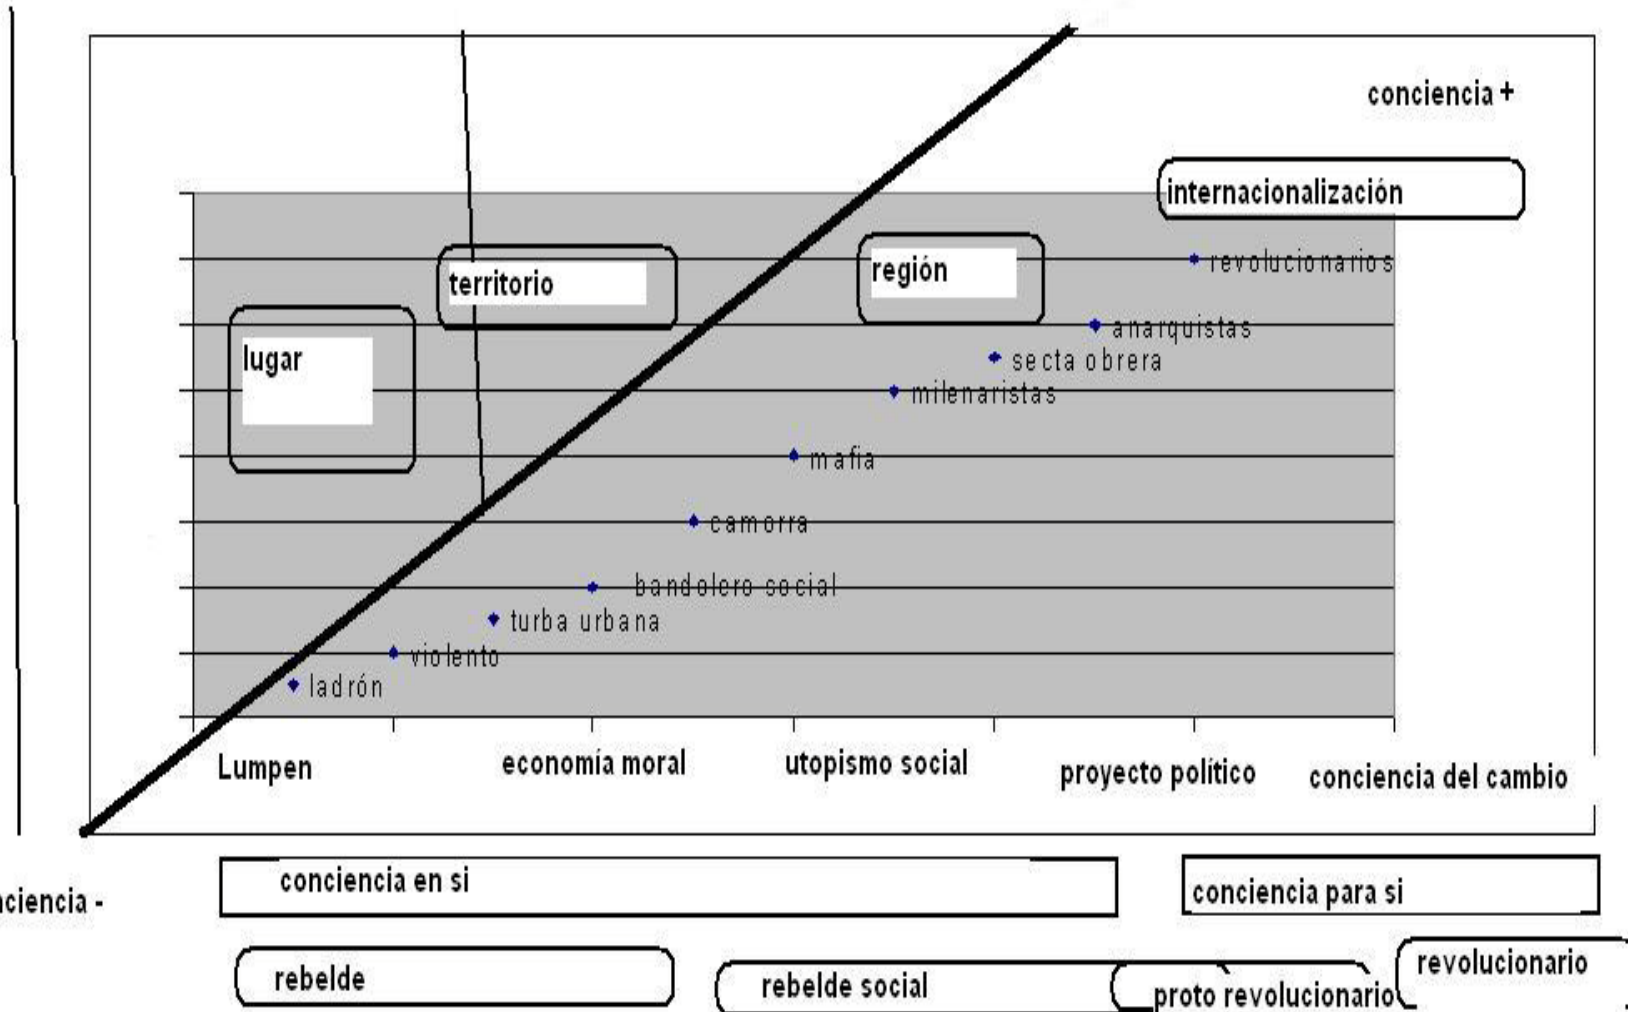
conciencia +

internacionalización

territorio

región

lugar

revolucionarios

anarquistas

secta obrera

milenaristas

mafia

camorra

bandolero social

turba urbana

violento

ladrón

Lumpen

economía moral

utopismo social

proyecto político

conciencia del cambio

nciencia -

conciencia en si

conciencia para si

rebelde

rebelde social

proto revolucionario

revolucionario